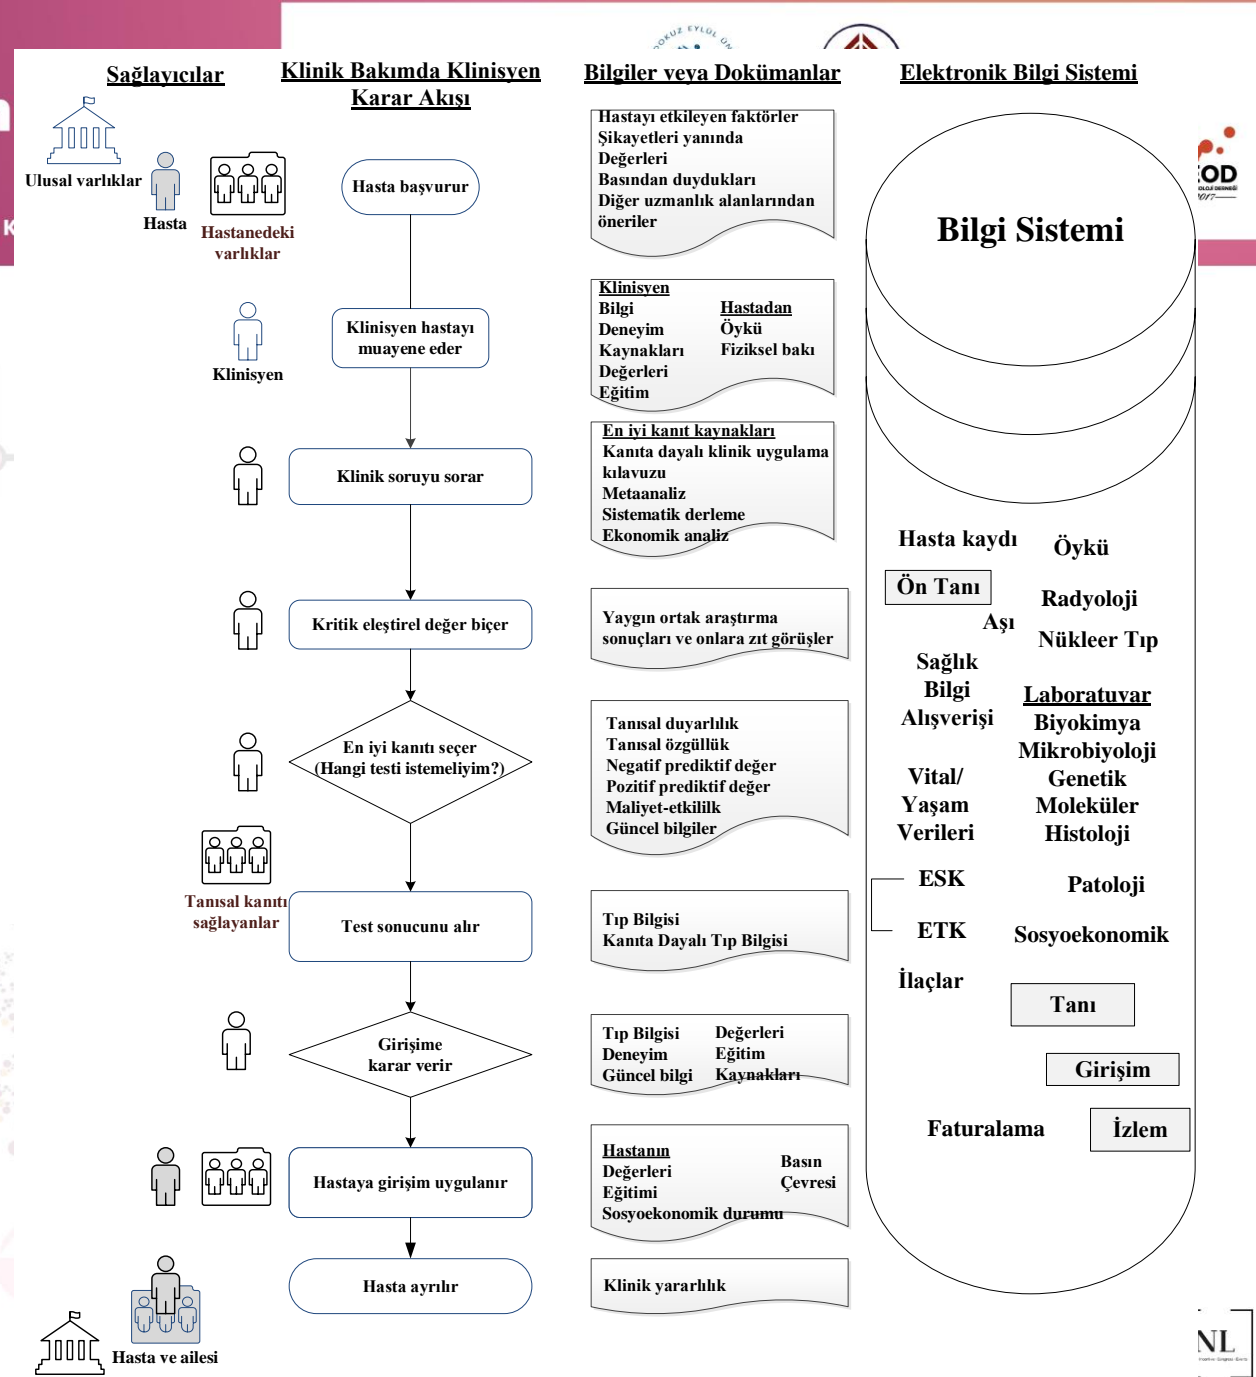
Sağlayıcılar

Klinik Bakımda Klinisyen Karar Akışı

Bilgiler veya Dokümanlar

Elektronik Bilgi Sistemi

Ulusal varlıklar

Hasta

Hastanedeki varlıklar

Hasta başvurur

Hastayı etkileyen faktörler
Şikayetleri yanında
Değerleri
Basından duydukları
Diğer uzmanlık alanlarından öneriler

Bilgi Sistemi

Klinisyen

Klinisyen hastayı muayene eder

Klinisyen
Bilgi
Deneyim
Kaynakları
Değerleri
Eğitim

Hastadan
Öykü
Fiziksel bakı

Klinik soruyu sorar

En iyi kanıt kaynakları
Kanıta dayalı klinik uygulama kılavuzu
Metaanaliz
Sistematik derleme
Ekonomik analiz

Kritik eleştirel değer biçer

Yaygın ortak araştırma sonuçları ve onlara zıt görüşler

En iyi kanıtı seçer (Hangi testi istemeliyim?)

Tanısal duyarlılık
Tanısal özgüllük
Negatif prediktif değer
Pozitif prediktif değer
Maliyet-etkililik
Güncel bilgiler

Tanısal kanıtı sağlayanlar

Test sonucunu alır

Tıp Bilgisi
Kanıta Dayalı Tıp Bilgisi

Girişime karar verir

Tıp Bilgisi
Deneyim
Güncel bilgi

Değerleri
Eğitim
Kaynakları

Hastaya girişim uygulanır

Hastanın
Değerleri
Eğitimi
Sosyoekonomik durumu

Basın
Çevresi

Hasta ayrılır

Klinik yararlılık

Hasta ve ailesi

Hasta kaydı
Öykü
Ön Tanı
Radyoloji
Aşı
Nükleer Tıp
Sağlık Bilgi Alışverişi
Laboratuvar
Biyokimya
Mikrobiyoloji
Genetik
Moleküler
Histoloji
Vital/ Yaşam Verileri
ESK
Patoloji
ETK
Sosyoekonomik
İlaçlar
Tanı
Girişim
Faturalama
İzlem